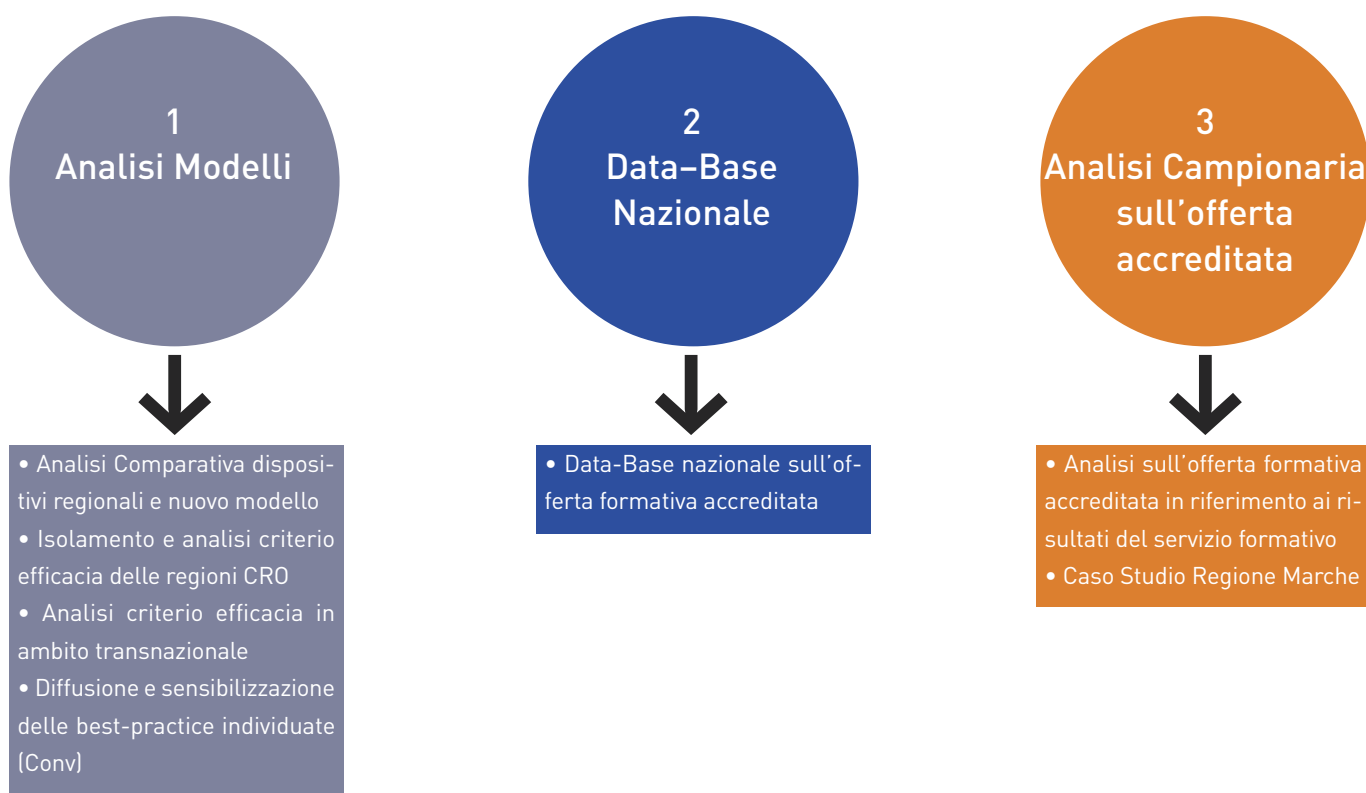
1
Analisi Modelli

• Analisi Comparativa dispositivi regionali e nuovo modello
• Isolamento e analisi criterio efficacia delle regioni CRO
• Analisi criterio efficacia in ambito transnazionale
• Diffusione e sensibilizzazione delle best-practice individuate (Conv)

2
Data–Base Nazionale

• Data-Base nazionale sull'offerta formativa accreditata

3
Analisi Campionaria sull'offerta accreditata

• Analisi sull'offerta formativa accreditata in riferimento ai risultati del servizio formativo
• Caso Studio Regione Marche